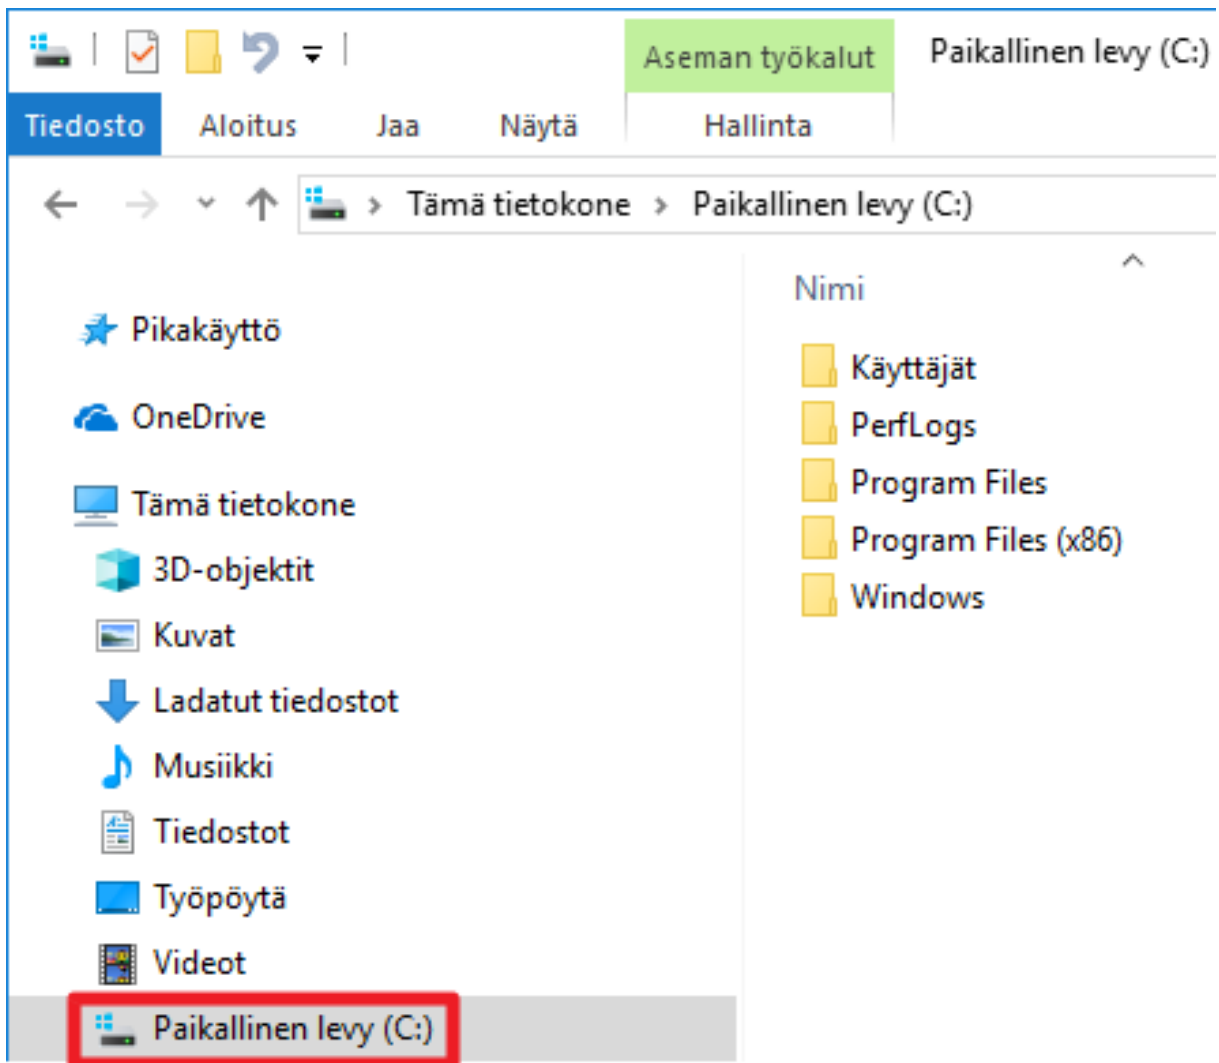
Aseman työkalut
Paikallinen levy (C:)

Tiedosto
Aloitus
Jaa
Näytä
Hallinta

Tämä tietokone › Paikallinen levy (C:)

Pikakäyttö
OneDrive
Tämä tietokone
3D-objektit
Kuvat
Ladatut tiedostot
Musiikki
Tiedostot
Työpöytä
Videot
Paikallinen levy (C:)

Nimi
Käyttäjät
PerfLogs
Program Files
Program Files (x86)
Windows